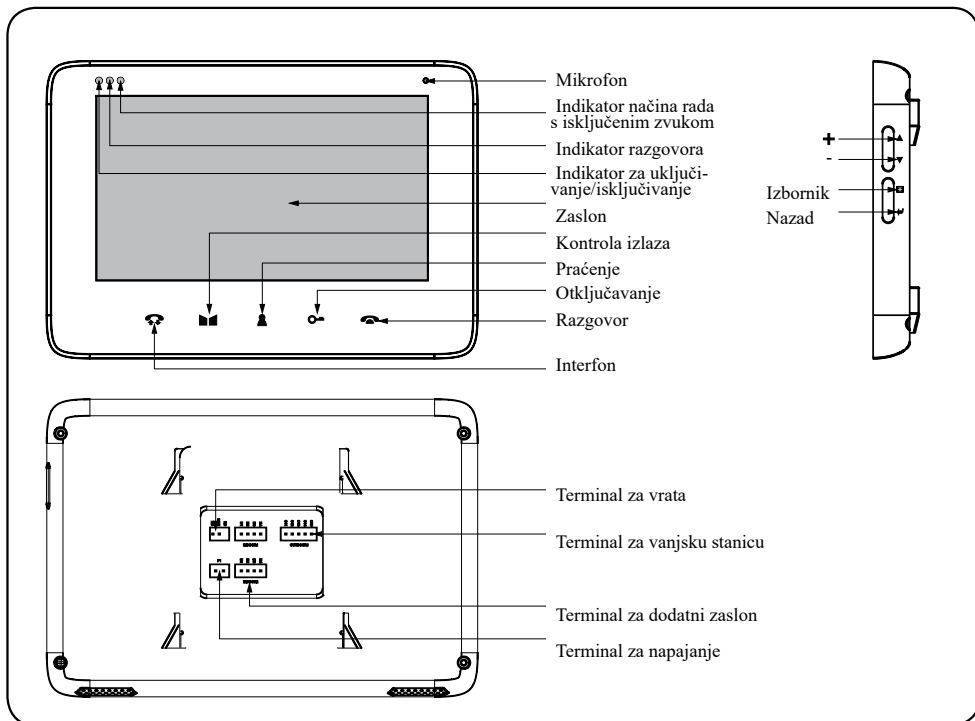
Mikrofon

Indikator načina rada s isključenim zvukom

Indikator razgovora

Indikator za uključivanje/isključivanje

Zaslon

Kontrola izlaza

Praćenje

Otključavanje

Razgovor

Interfon

+

-

Izbornik

Nazad

Terminal za vrata

Terminal za vanjsku stanicu

Terminal za dodatni zaslon

Terminal za napajanje